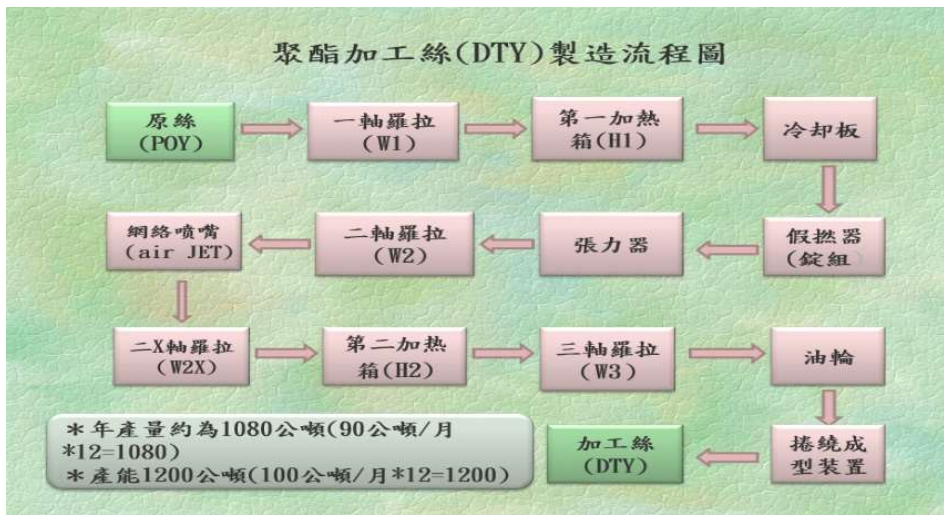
聚酯加工絲(DTY)製造流程圖

原絲
(POY)

一軸羅拉
(W1)

第一加熱
箱(H1)

冷却板

假撚器
(錠組)

張力器

二軸羅拉
(W2)

網絡噴嘴
(air JET)

二X軸羅拉
(W2X)

第二加熱
箱(H2)

三軸羅拉
(W3)

油輪

捲繞成
型裝置

加工絲
(DTY)

*年產量約為1080公噸(90公噸/月*12=1080)
*產能1200公噸(100公噸/月*12=1200)